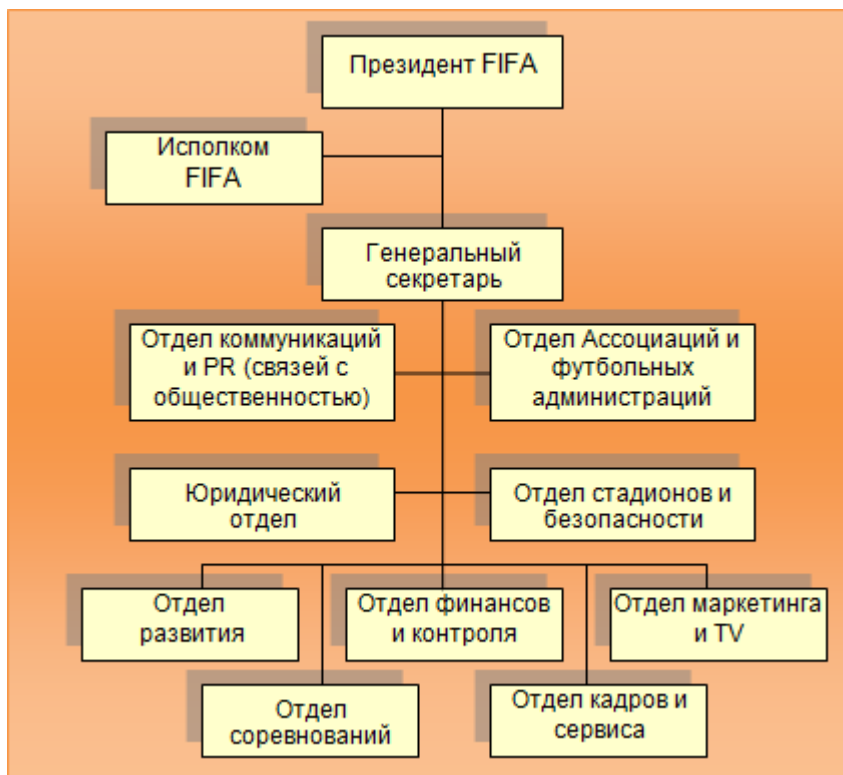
Президент FIFA

Исполком FIFA

Генеральный секретарь

Отдел коммуникаций и PR (связей с общественностью)

Отдел Ассоциаций и футбольных администраций

Юридический отдел

Отдел стадионов и безопасности

Отдел развития

Отдел финансов и контроля

Отдел маркетинга и TV

Отдел соревнований

Отдел кадров и сервиса